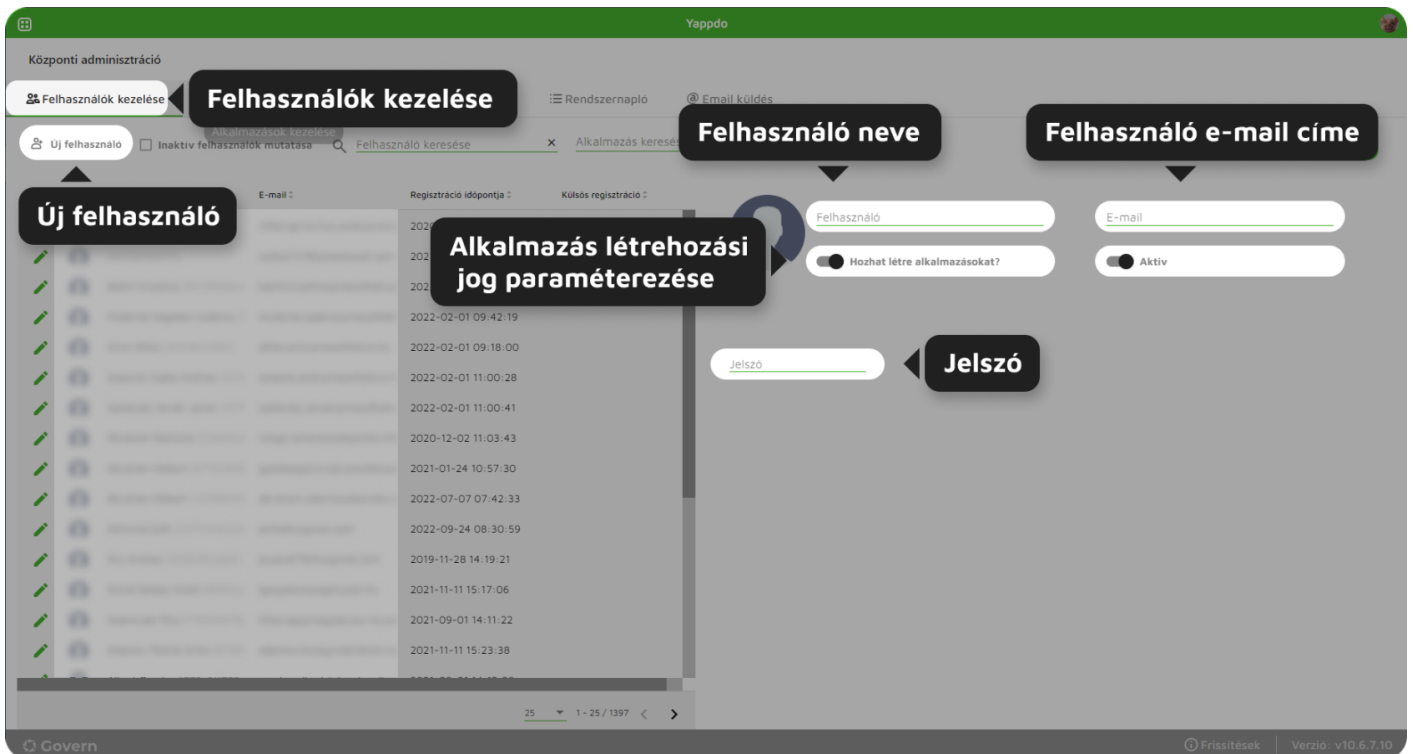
Yappdo

Központi adminisztráció

Felhasználók kezelése

Felhasználók kezelése

Alkalmazások kezelése

Rendszernapló

Email küldés

Új felhasználó

Inaktív felhasználók mutatása

Felhasználó keresése

Alkalmazás keresése

Felhasználó neve

Felhasználó e-mail címe

Új felhasználó

E-mail

Regisztráció időpontja

Külsős regisztráció

Felhasználó

E-mail

Alkalmazás létrehozási jog paraméterezése

Hozhat létre alkalmazásokat?

Aktív

2022-02-01 09:42:19

2022-02-01 09:18:00

2022-02-01 11:00:28

2022-02-01 11:00:41

2020-12-02 11:03:43

2021-01-24 10:57:30

2022-07-07 07:42:33

2022-09-24 08:30:59

2019-11-28 14:19:21

2021-11-11 15:17:06

2021-09-01 14:11:22

2021-11-11 15:23:38

Jelszó

Jelszó

25 1 - 25 / 1397

Govern

Frissítések

Verzió: v10.6.7.10